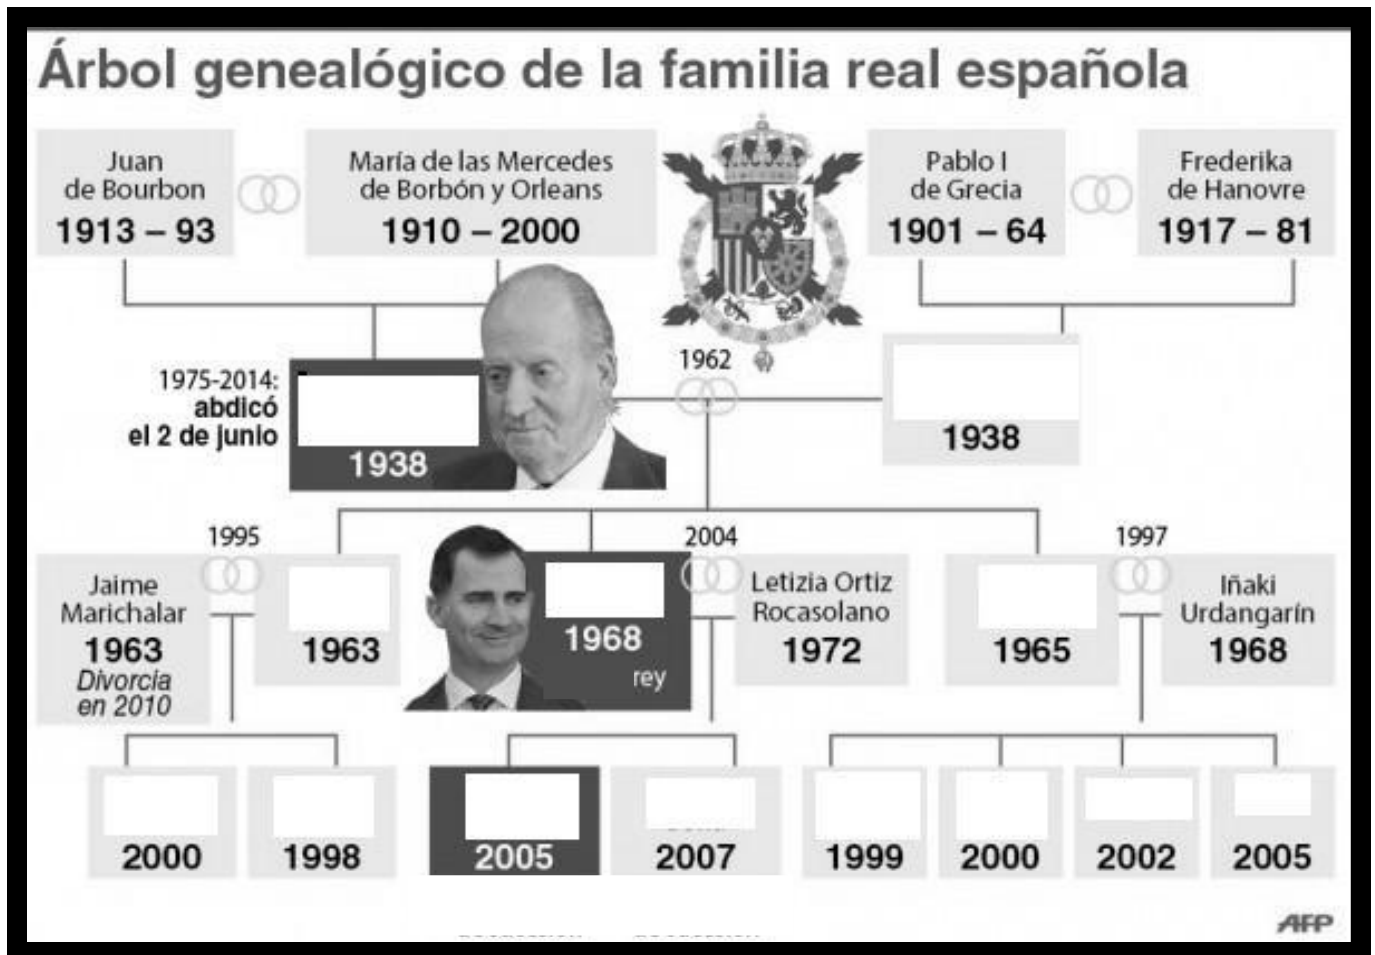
Árbol genealógico de la familia real española

Juan de Bourbon
1913 – 93

María de las Mercedes de Borbón y Orleans
1910 – 2000

Pablo I de Grecia
1901 – 64

Frederika de Hanovre
1917 – 81

1975-2014: abdicó el 2 de junio
1938

1962

1938

1995

Jaime Marichalar
1963
Divorcia en 2010

1963

1968
rey

2004

Letizia Ortiz Rocasolano
1972

1965

1997

Iñaki Urdangarín
1968

2000

1998

2005

2007

1999

2000

2002

2005

AFP